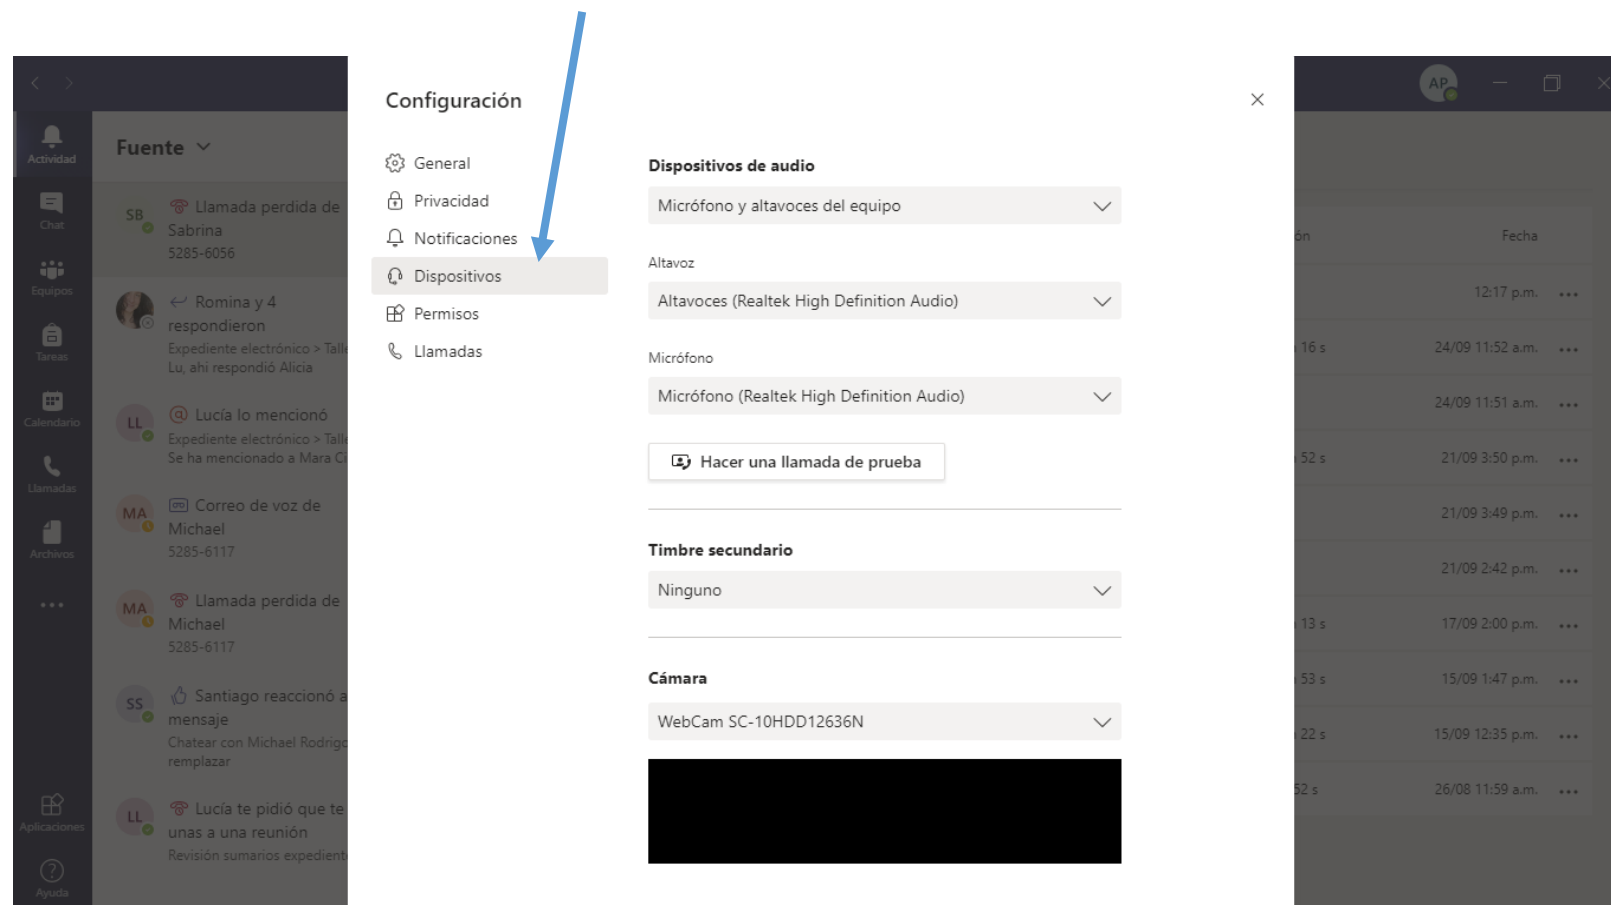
AP

Actividad
Chat
Equipos
Tareas
Calendario
Llamadas
Archivos
...
Aplicaciones
Ayuda

Fuente

SB Llamada perdida de Sabrina
5285-6056

Romina y 4 respondieron
Expediente electrónico > Talle
Lu, ahí respondió Alicia

LL Lucía lo mencionó
Expediente electrónico > Talle
Se ha mencionado a Mara C

MA Correo de voz de Michael
5285-6117

MA Llamada perdida de Michael
5285-6117

SS Santiago reaccionó a mensaje
Chatear con Michael Rodrig
remplazar

LL Lucía te pidió que te unas a una reunión
Revisión sumarios expedient

Configuración

General
Privacidad
Notificaciones
Dispositivos
Permisos
Llamadas

Dispositivos de audio
Micrófono y altavoces del equipo

Altavoz
Altavoces (Realtek High Definition Audio)

Micrófono
Micrófono (Realtek High Definition Audio)

Hacer una llamada de prueba

Timbre secundario
Ninguno

Cámara
WebCam SC-10HDD12636N

ón Fecha
12:17 p.m. ...
16 s 24/09 11:52 a.m. ...
24/09 11:51 a.m. ...
52 s 21/09 3:50 p.m. ...
21/09 3:49 p.m. ...
21/09 2:42 p.m. ...
13 s 17/09 2:00 p.m. ...
53 s 15/09 1:47 p.m. ...
22 s 15/09 12:35 p.m. ...
52 s 26/08 11:59 a.m. ...